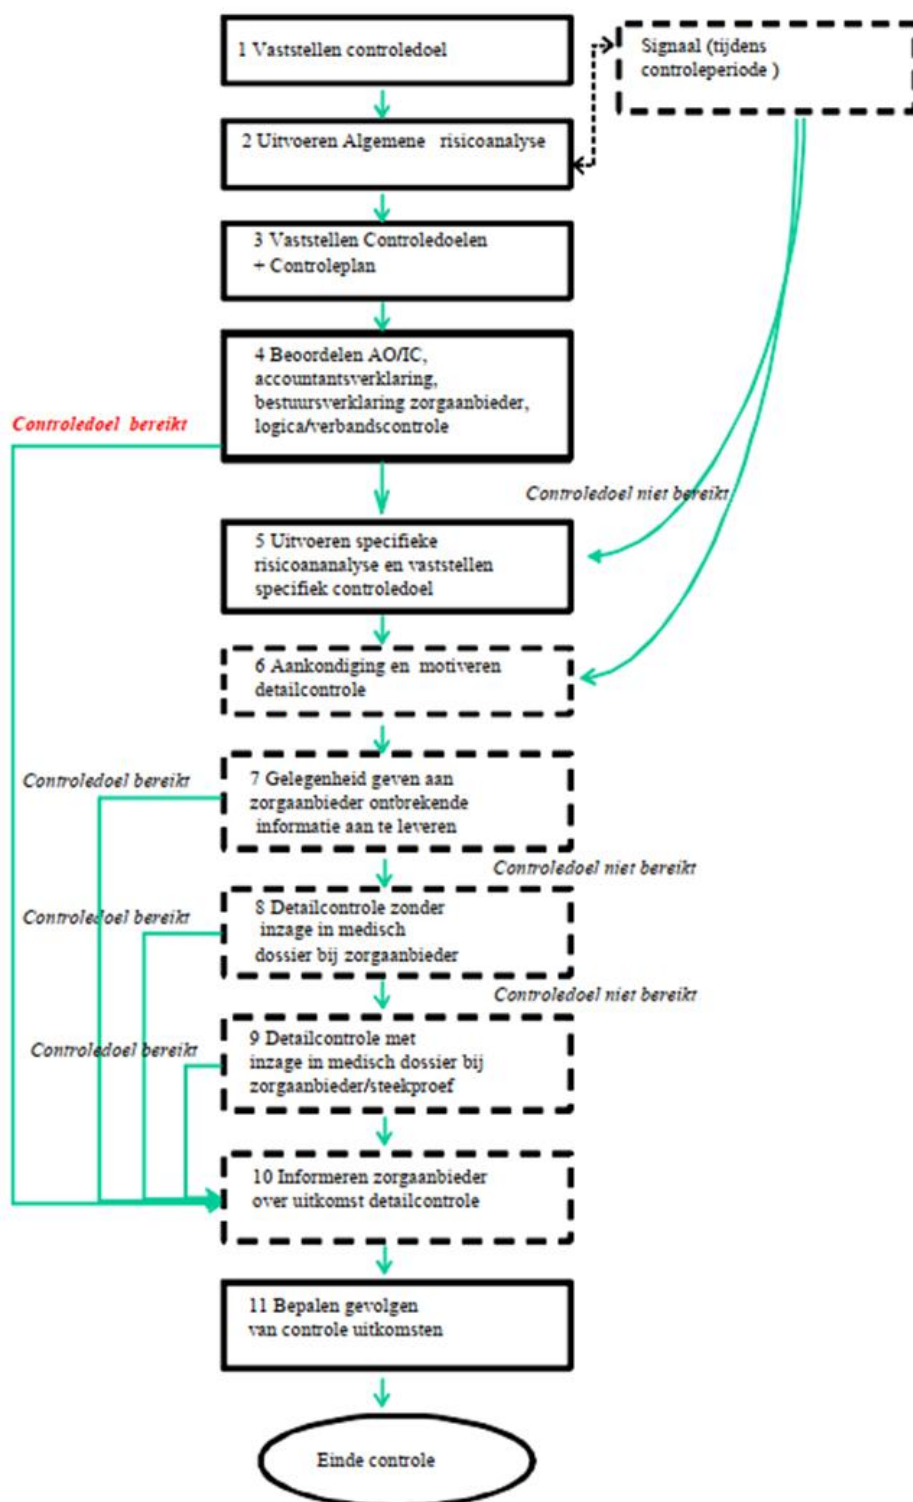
1 Vaststellen controledoel

Signaal (tijdens controleperiode )

2 Uitvoeren Algemene risicoanalyse

3 Vaststellen Controledoelen + Controleplan

4 Beoordelen AO/IC, accountantsverklaring, bestuursverklaring zorgaanbieder, logica/verbandscontrole

Controledoel bereikt

Controledoel niet bereikt

5 Uitvoeren specifieke risicoananalyse en vaststellen specifiek controledoel

6 Aankondiging en motiveren detailcontrole

Controledoel bereikt

7 Gelegenheid geven aan zorgaanbieder ontbrekende informatie aan te leveren

Controledoel niet bereikt

Controledoel bereikt

8 Detailcontrole zonder inzage in medisch dossier bij zorgaanbieder

Controledoel niet bereikt

Controledoel bereikt

9 Detailcontrole met inzage in medisch dossier bij zorgaanbieder/steekproef

10 Informeren zorgaanbieder over uitkomst detailcontrole

11 Bepalen gevolgen van controle uitkomsten

Einde controle